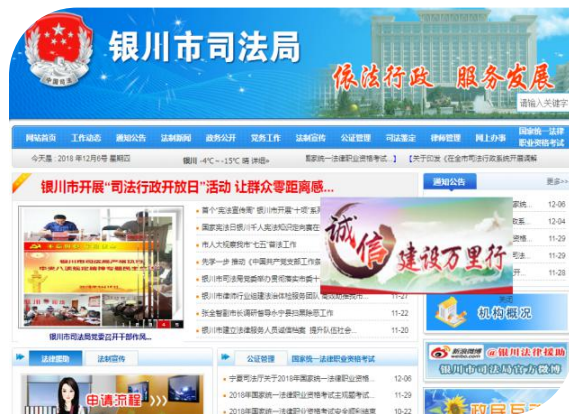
中国司法

银川市司法局

依法行政 服务发展

请输入关键字

网站首页 工作动态 通知公告 法制新闻 政务公开 党务工作 法制宣传 公证管理 司法鉴定 律师管理 网上办事 国家统一法律职业资格考试

今天是：2018年12月6日 星期四

银川 -4℃～-15℃ 晴 详细»

国家统一法律职业资格考试…

【关于印发《在全市司法行政系统开展调解

银川市开展"司法行政开放日"活动 让群众零距离感...

通知公告

更多»

银川市司法局党委召开干部作风...

首个"宪法宣传周"银川市开展"十项"系

国家宪法日银川千人宪法知识现场竞赛在

市人大视察我市"七五"普法工作

先学一步 推动《中国共产党支部工作条

银川市司法局党委举办贯彻宣传省委十

银川市律师行业继建法律体检服务团队 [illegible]

11-27

张金智副市长调研督导市争创国家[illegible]

11-22

银川市建立法律服务人员诚信档案 提升队伍社会...

11-21

诚信建设万里行

12-06

11-29

11-29

11-29

机构概况

法律援助 法制宣传

公益管理 国家统一法律职业资格考试

宁夏司法厅关于2018年国家统一法律职业资格...

12-06

2018年国家统一法律职业资格考试主观题...

11-29

申请流程

新浪微博 @银川法律援助

银川市司法局官方微博

政府信息公开

11-22